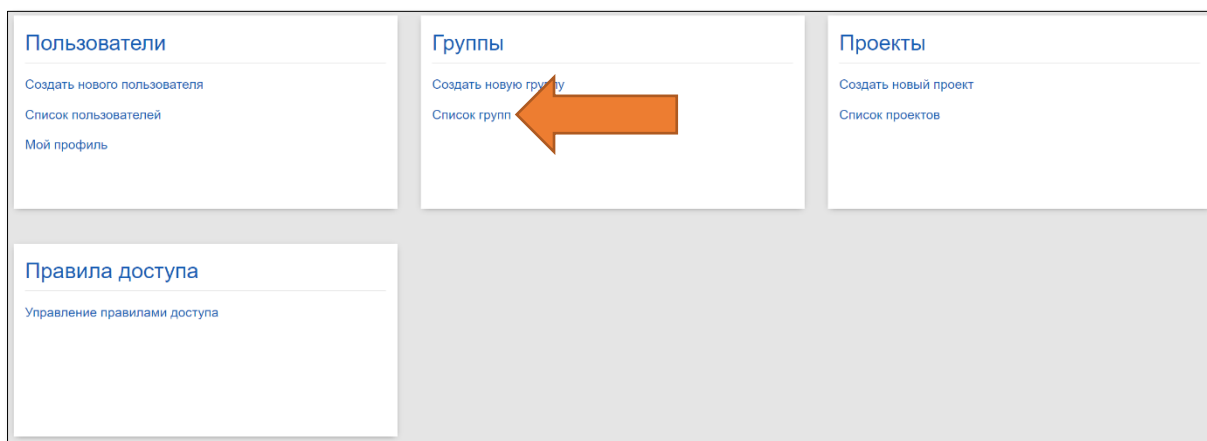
Пользователи

Создать нового пользователя

Список пользователей

Мой профиль

Группы

Создать новую гр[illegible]у

Список групп

Проекты

Создать новый проект

Список проектов

Правила доступа

Управление правилами доступа